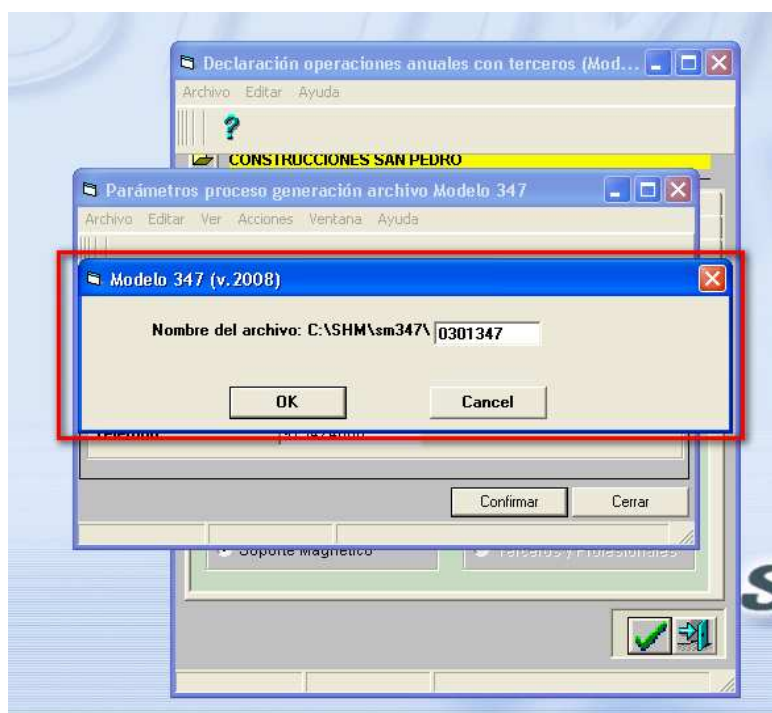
Declaración operaciones anuales con terceros (Mod...

Archivo Editar Ayuda

?

CONSTRUCCIONES SAN PEDRO

Parámetros proceso generación archivo Modelo 347

Archivo Editar Ver Acciones Ventana Ayuda

Modelo 347 (v.2008)

Nombre del archivo: C:\SHM\sm347\ 0301347

OK

Cancel

Teléfono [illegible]

Confirmar

Cerrar

Soporte Magnético

Terceros y Profesionales